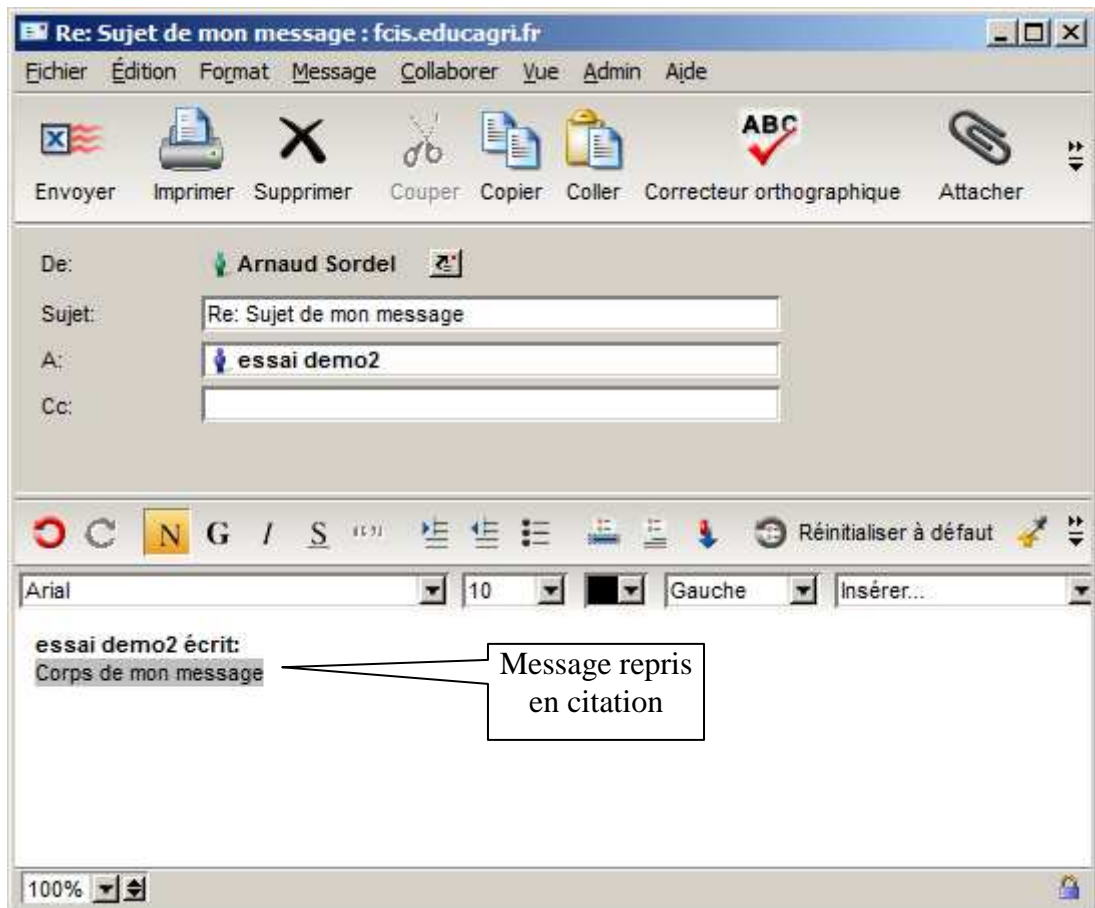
Re: Sujet de mon message : fcis.educagri.fr

Fichier Édition Format Message Collaborer Vue Admin Aide

Envoyer Imprimer Supprimer Couper Copier Coller Correcteur orthographique Attacher

De: Arnaud Sordel

Sujet: Re: Sujet de mon message

A: essai demo2

Cc:

N G I S Réinitialiser à défaut

Arial 10 Gauche Insérer...

essai demo2 écrit:
Corps de mon message

Message repris en citation

100%